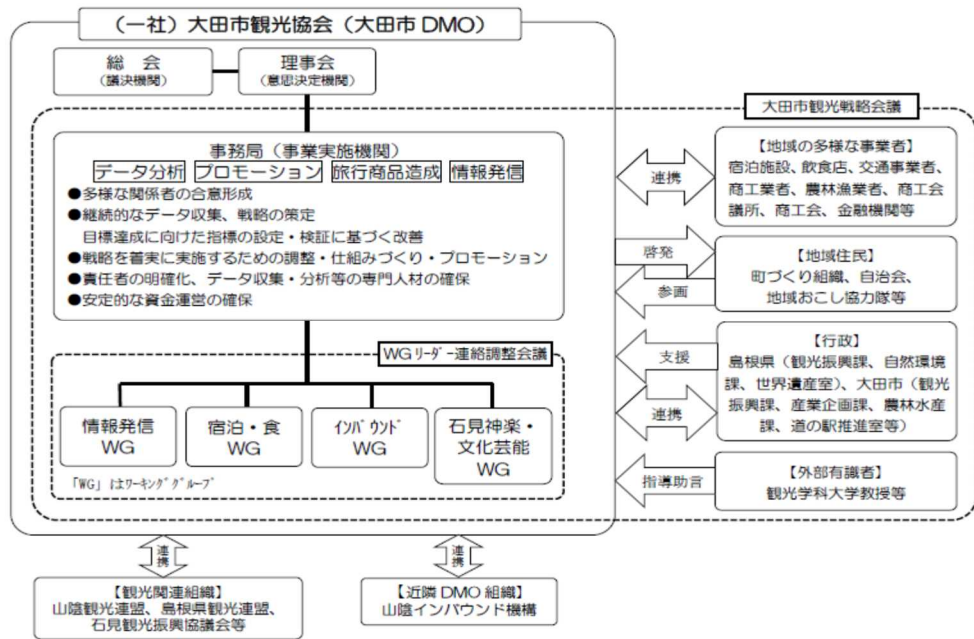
（一社）大田市観光協会（大田市 DMO）

総会
（議決機関）

理事会
（意思決定機関）

大田市観光戦略会議

事務局（事業実施機関）
データ分析　プロモーション　旅行商品造成　情報発信
●多様な関係者の合意形成
●継続的なデータ収集、戦略の策定
目標達成に向けた指標の設定・検証に基づく改善
●戦略を着実に実施するための調整・仕組みづくり・プロモーション
●責任者の明確化、データ収集・分析等の専門人材の確保
●安定的な資金運営の確保

WGリーダー連絡調整会議

情報発信 WG
宿泊・食 WG
インバウンド WG
石見神楽・文化芸能 WG

「WG」はワーキンググループ

連携
【地域の多様な事業者】
宿泊施設、飲食店、交通事業者、商工業者、農林漁業者、商工会議所、商工会、金融機関等

啓発
参画
【地域住民】
町づくり組織、自治会、地域おこし協力隊等

支援
連携
【行政】
島根県（観光振興課、自然環境課、世界遺産室）、大田市（観光振興課、産業企画課、農林水産課、道の駅推進室等）

指導助言
【外部有識者】
観光学科大学教授等

連携
【観光関連組織】
山陰観光連盟、島根県観光連盟、石見観光振興協議会等

連携
【近隣 DMO 組織】
山陰インバウンド機構